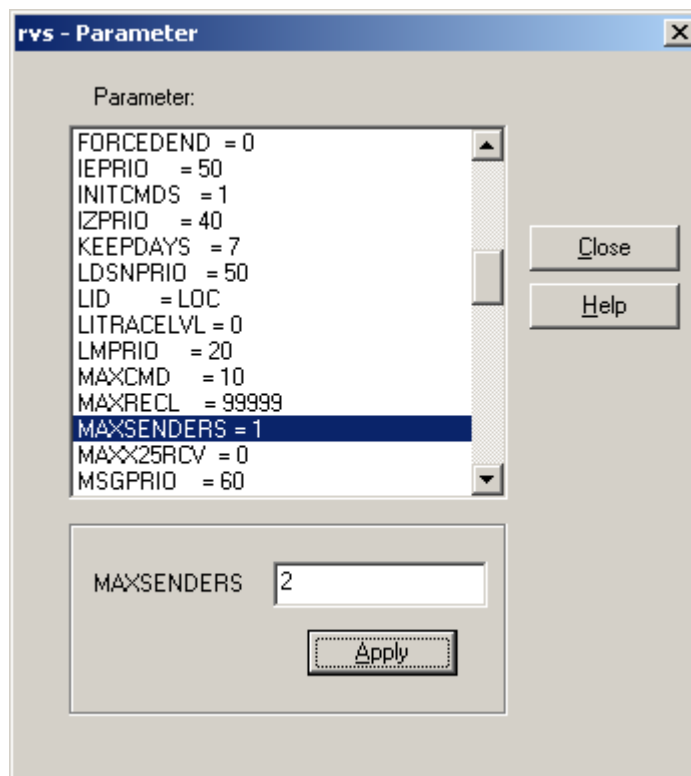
rvs - Parameter

Parameter:

FORCEDEND = 0
IEPRIO = 50
INITCMDS = 1
IZPRIO = 40
KEEPDAYS = 7
LDSNPRIO = 50
LID = LOC
LITRACELVL = 0
LMPRIO = 20
MAXCMD = 10
MAXRECL = 99999
MAXSENDERS = 1
MAXX25RCV = 0
MSGPRIO = 60

Close

Help

MAXSENDERS 2

Apply